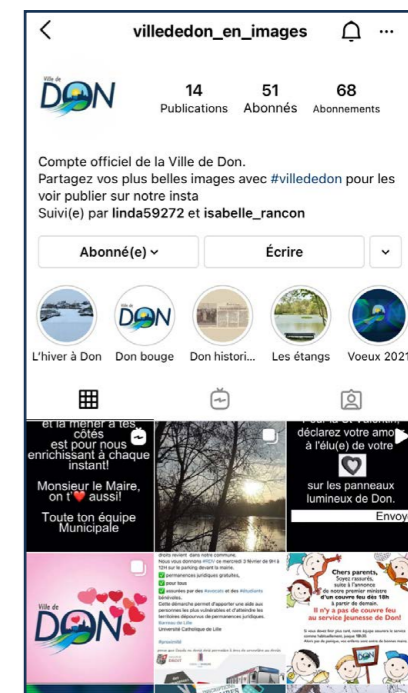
villededon_en_images

Ville de DON

14 Publications
51 Abonnés
68 Abonnements

Compte officiel de la Ville de Don.
Partagez vos plus belles images avec #villededon pour les voir publier sur notre insta
Suivi(e) par linda59272 et isabelle_rancon

Abonné(e)
Écrire

L'hiver à Don
Don bouge
Don histori...
Les étangs
Voeux 2021

et la mener à tes côtés est pour nous enrichissant à chaque instant!

Monsieur le Maire, on t' aussi!

Toute ton équipe Municipale

déclarez votre amour à l'élu(e) de votre

sur les panneaux lumineux de Don.

Envoy

Ville de DON

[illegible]

Chers parents, Soyez rassurés, suite à l'annonce de notre premier ministre d'un couvre feu dès 18h à partir de demain. Il n'y a pas de couvre feu au service Jeunesse de Don!

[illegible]